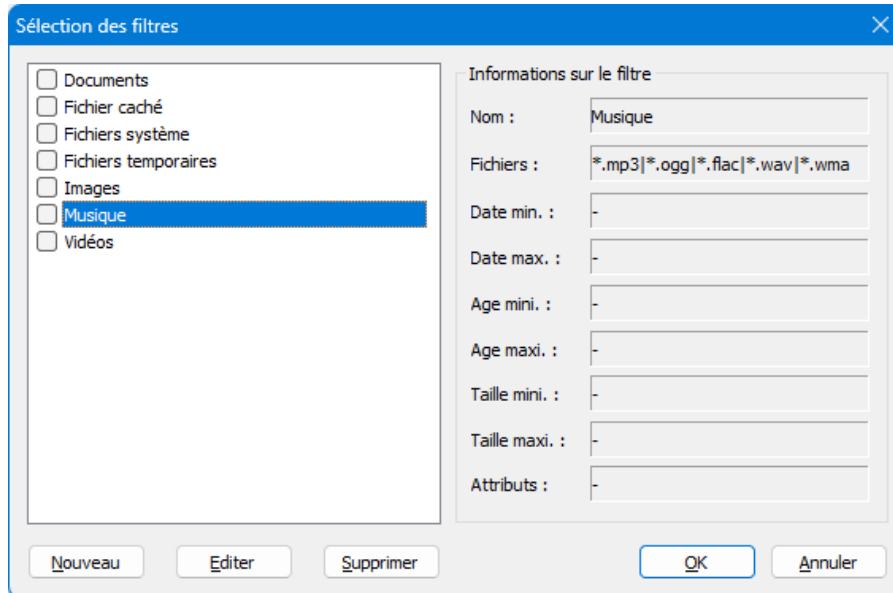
Sélection des filtres

Documents
Fichier caché
Fichiers système
Fichiers temporaires
Images
Musique
Vidéos

Informations sur le filtre

| | |
|---|---|
| Nom : | Musique |
| Fichiers : | *.mp3\|*.ogg\|*.flac\|*.wav\|*.wma |
| Date min. : | - |
| Date max. : | - |
| Age mini. : | - |
| Age maxi. : | - |
| Taille mini. : | - |
| Taille maxi. : | - |
| Attributs : | - |

Nouveau
Editer
Supprimer
OK
Annuler